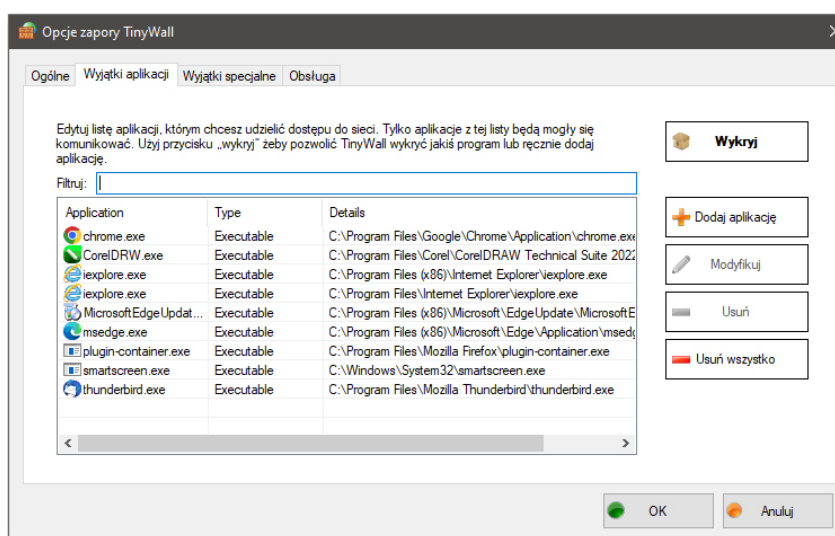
Opcje zapory TinyWall

Ogólne | Wyjątki aplikacji | Wyjątki specjalne | Obsługa

Edytuj listę aplikacji, którym chcesz udzielić dostępu do sieci. Tylko aplikacje z tej listy będą mogły się komunikować. Użyj przycisku „wykryj" żeby pozwolić TinyWall wykryć jakiś program lub ręcznie dodaj aplikację.

Wykryj

Filtruj:

| Application | Type | Details |
|---|---|---|
| chrome.exe | Executable | C:\Program Files\Google\Chrome\Application\chrome.exe |
| CorelDRW.exe | Executable | C:\Program Files\Corel\CorelDRAW Technical Suite 2022 |
| iexplore.exe | Executable | C:\Program Files (x86)\Internet Explorer\iexplore.exe |
| iexplore.exe | Executable | C:\Program Files\Internet Explorer\iexplore.exe |
| MicrosoftEdgeUpdat... | Executable | C:\Program Files (x86)\Microsoft\EdgeUpdate\MicrosoftE |
| msedge.exe | Executable | C:\Program Files (x86)\Microsoft\Edge\Application\msedg |
| plugin-container.exe | Executable | C:\Program Files\Mozilla Firefox\plugin-container.exe |
| smartscreen.exe | Executable | C:\Windows\System32\smartscreen.exe |
| thunderbird.exe | Executable | C:\Program Files\Mozilla Thunderbird\thunderbird.exe |

Dodaj aplikację

Modyfikuj

Usuń

Usuń wszystko

OK

Anuluj